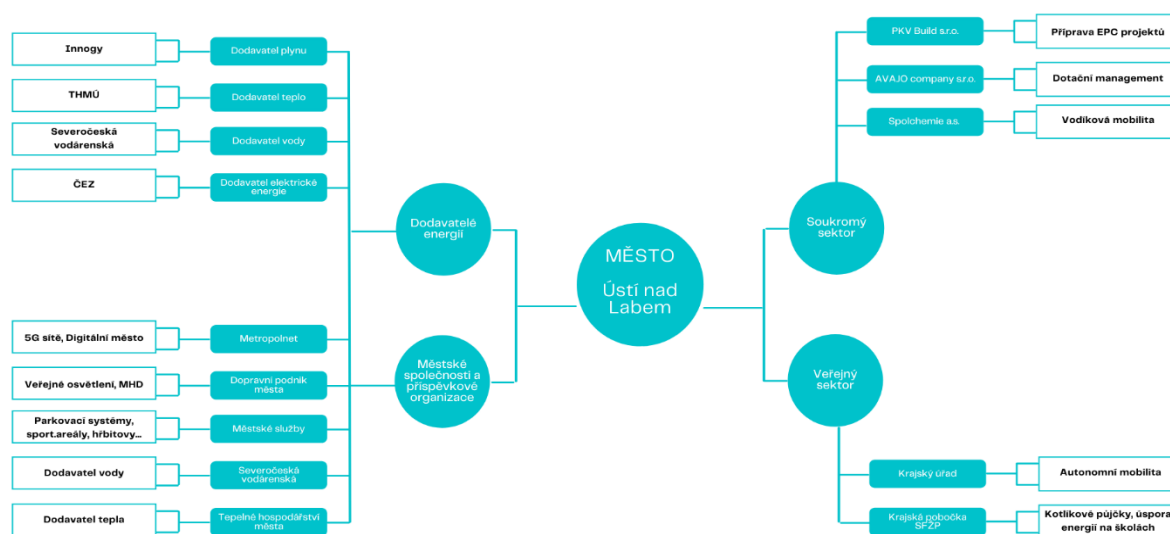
Innogy

Dodavatel plynu

THMÚ

Dodavatel teplo

Severočeská vodárenská

Dodavatel vody

ČEZ

Dodavatel elektrické energie

Dodavatelé energií

5G sítě, Digitální město

Metropolnet

Veřejné osvětlení, MHD

Dopravní podnik města

Parkovací systémy, sport.areály, hřbitovy...

Městské služby

Dodavatel vody

Severočeská vodárenská

Dodavatel tepla

Tepelné hospodářství města

Městské společnosti a příspěvkové organizace

MĚSTO

Ústí nad Labem

PKV Build s.r.o.

Příprava EPC projektů

AVAJO company s.r.o.

Dotační management

Spolchemie a.s.

Vodíková mobilita

Soukromý sektor

Veřejný sektor

Krajský úřad

Autonomní mobilita

Krajská pobočka SFŽP

Kotlíkové půjčky, úspora energií na školách